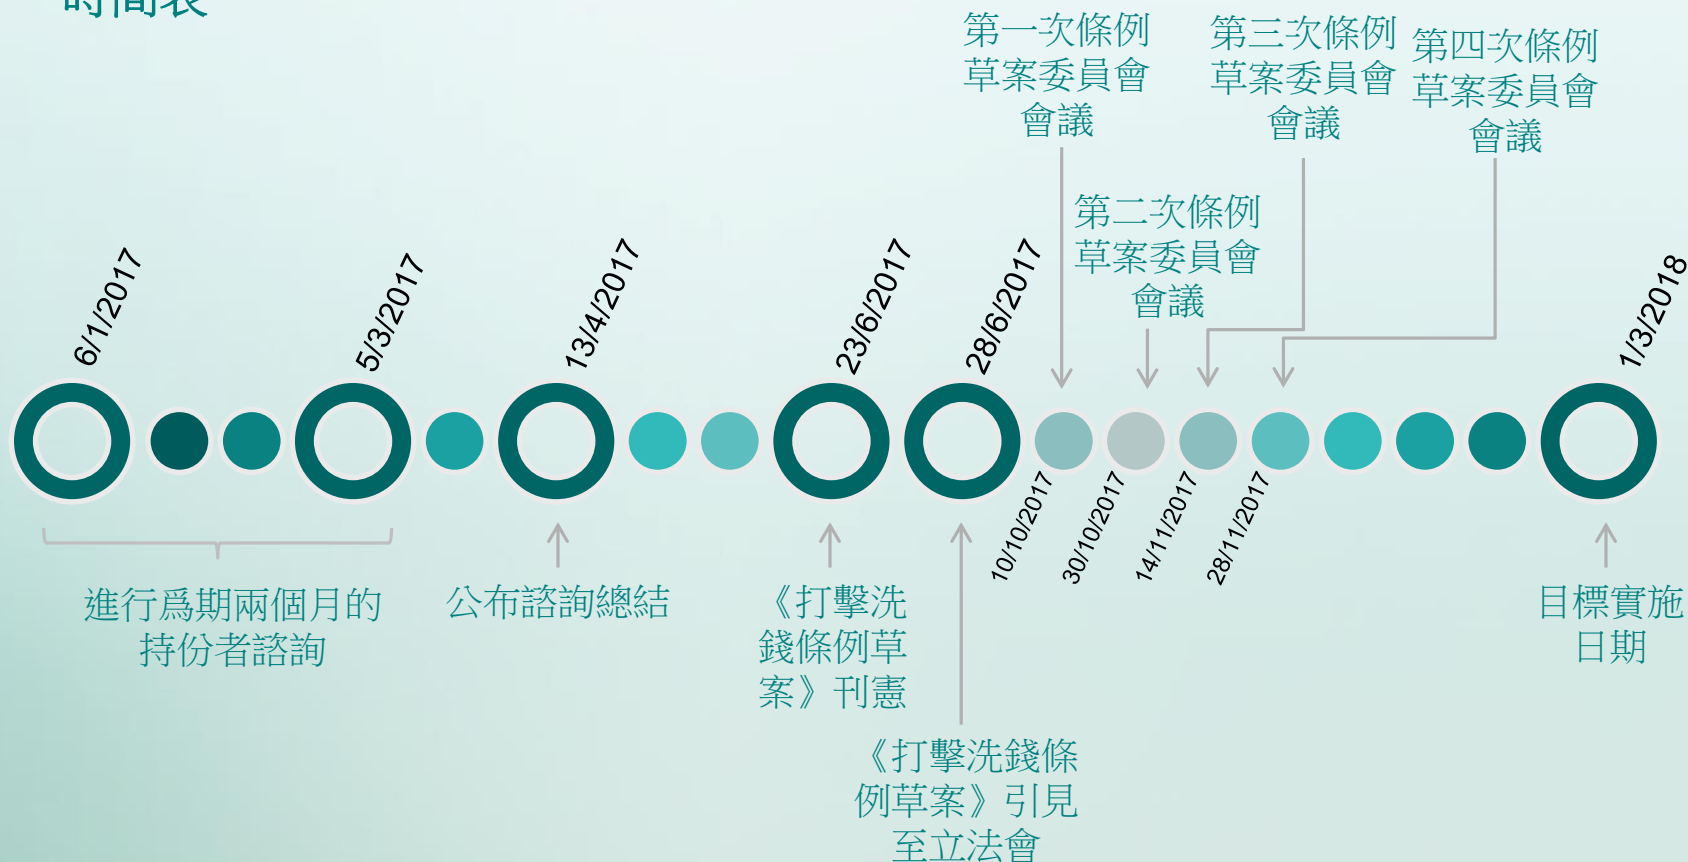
時間表

第一次條例草案委員會會議

第三次條例草案委員會會議

第四次條例草案委員會會議

第二次條例草案委員會會議

6/1/2017

5/3/2017

13/4/2017

23/6/2017

28/6/2017

1/3/2018

10/10/2017

30/10/2017

14/11/2017

28/11/2017

進行爲期兩個月的持份者諮詢

公布諮詢總結

《打擊洗錢條例草案》刊憲

《打擊洗錢條例草案》引見至立法會

目標實施日期